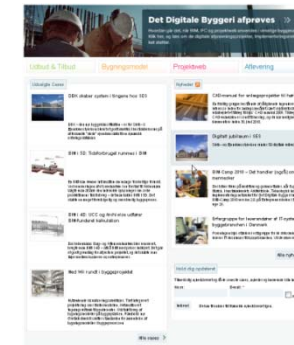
Det Digitale Byggeri afprøves

Udbud & Tilbud | Bygningsmodel | Projektweb | Aflevering

Udvalgte Cases

BIM skaber system i tingene hos 1:1

BIM i 3D: Totalforsigt rummer i BIM

BIM i 4D: VCC og firhveste udfører BIM-fundent kalkulation

Ned 4D rundt i byggeprojektet

Nyheder

CAD-manual for anlægsprojekter til høring

Digital justhuse i 1:1

BIM Camp 2010 – Det handler (også) om mennesker

Erfaringsgruppe for bruxmodeller af IT-systemer i byggebranchen i Danmark

Mere nyheder

Tilmeld dig nyhedsbrevet

Mere cases